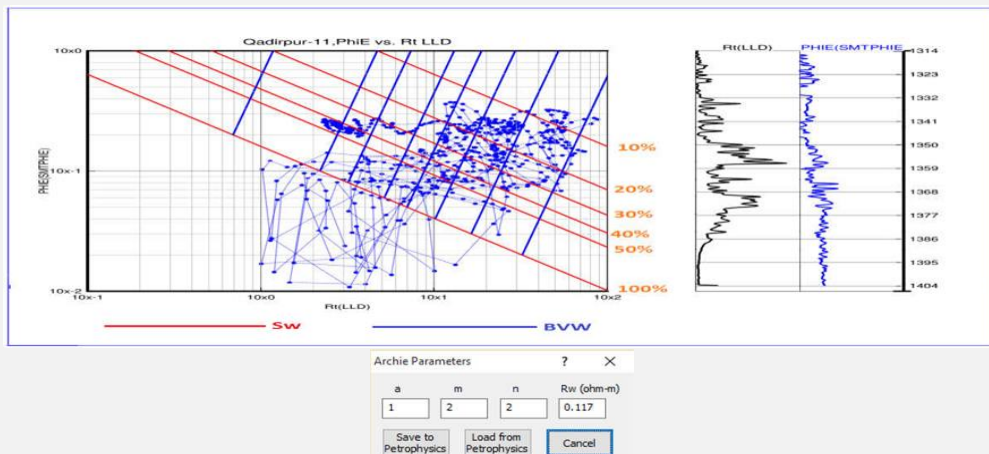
Qadirpur-11,PhiE vs. Rt LLD

10x0
PHIE(SMTPHIE)
10x-1
10x-2
10x-1
10x0
10x1
10x2
Rt(LLD)

10%
20%
30%
40%
50%
100%

Rt(LLD)
PHIE(SMTPHIE
1314
1323
1332
1341
1350
1359
1368
1377
1386
1395
1404

Sw
BVW

Archie Parameters
?
X

| a | m | n | Rw (ohm-m) |
|---|---|---|---|
| 1 | 2 | 2 | 0.117 |

Save to Petrophysics
Load from Petrophysics
Cancel